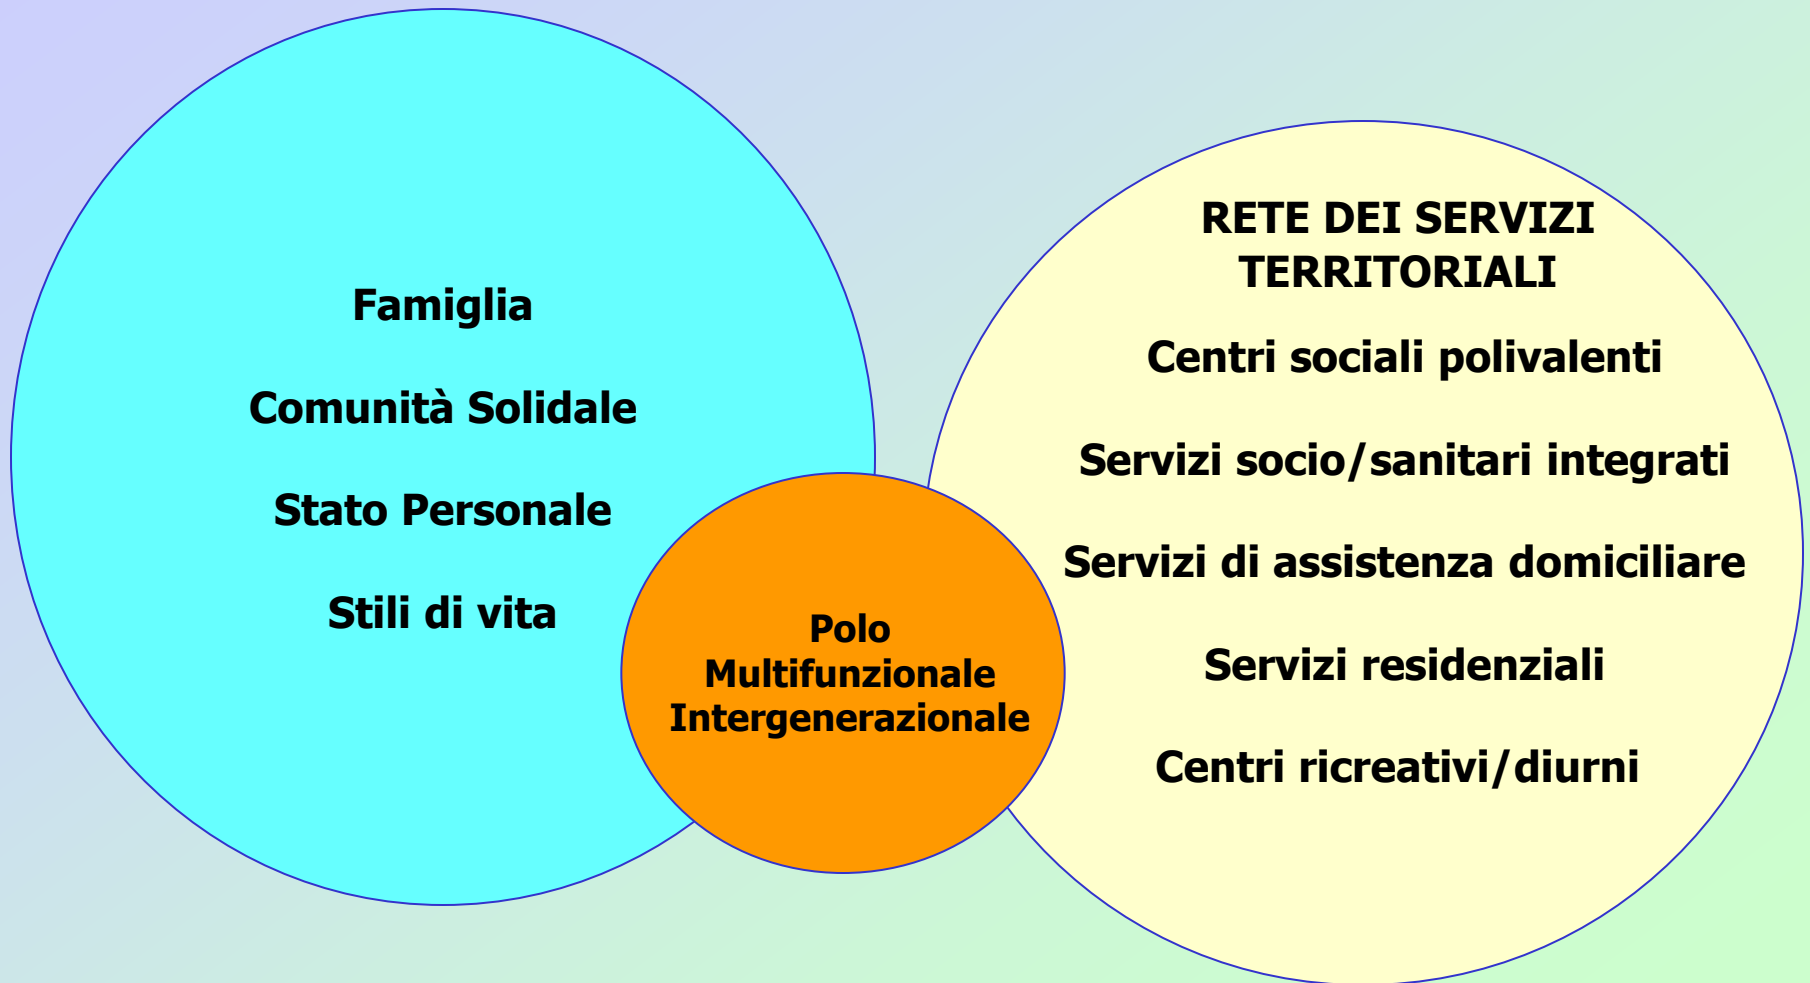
Famiglia

Comunità Solidale

Stato Personale

Stili di vita

Polo Multifunzionale Intergenerazionale

RETE DEI SERVIZI TERRITORIALI

Centri sociali polivalenti

Servizi socio/sanitari integrati

Servizi di assistenza domiciliare

Servizi residenziali

Centri ricreativi/diurni